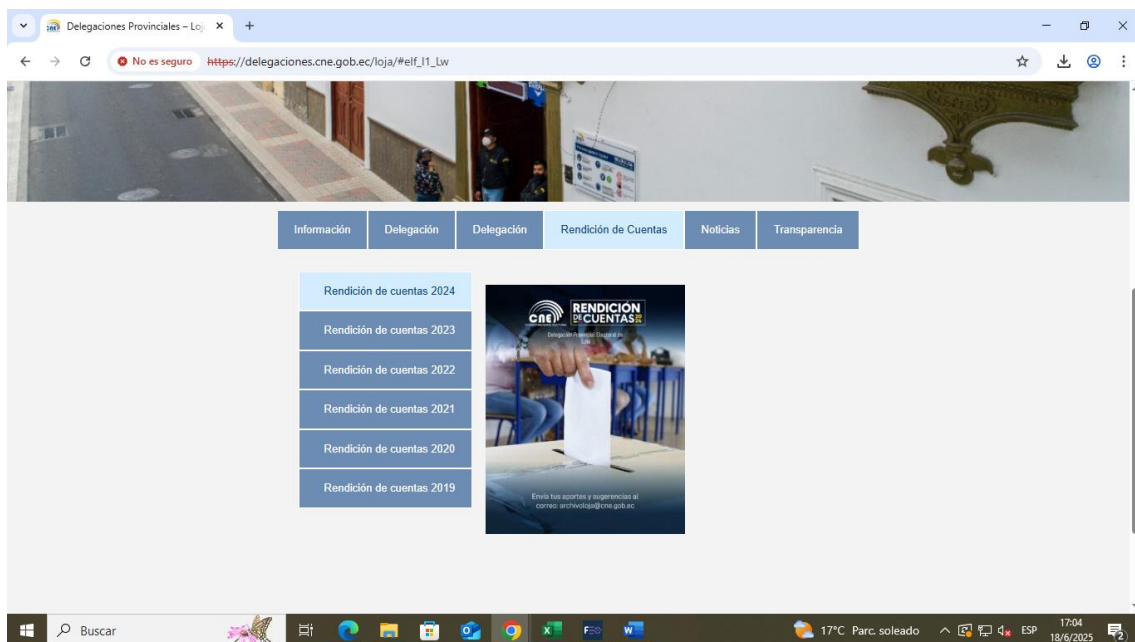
Delegaciones Provinciales – Loj ×  +

No es seguro  https://delegaciones.cne.gob.ec/loja/#elf_l1_Lw

Información | Delegación | Delegación | Rendición de Cuentas | Noticias | Transparencia

Rendición de cuentas 2024
Rendición de cuentas 2023
Rendición de cuentas 2022
Rendición de cuentas 2021
Rendición de cuentas 2020
Rendición de cuentas 2019

CNE RENDICIÓN DE CUENTAS 24
Delegación Provincial Electoral de Loja

Envía tus aportes y sugerencias al correo: archivoloja@cne.gob.ec

Buscar

17°C Parc. soleado  ESP  17:04 18/6/2025